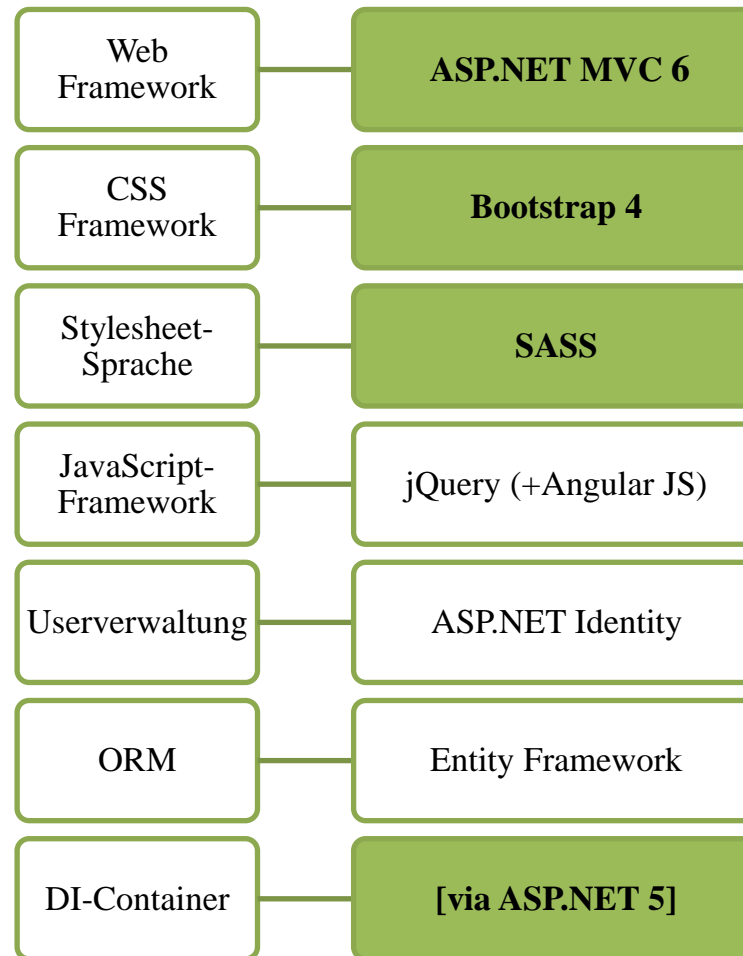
Web Framework

ASP.NET MVC 6

CSS Framework

Bootstrap 4

Stylesheet-Sprache

SASS

JavaScript-Framework

jQuery (+Angular JS)

Userverwaltung

ASP.NET Identity

ORM

Entity Framework

DI-Container

[via ASP.NET 5]